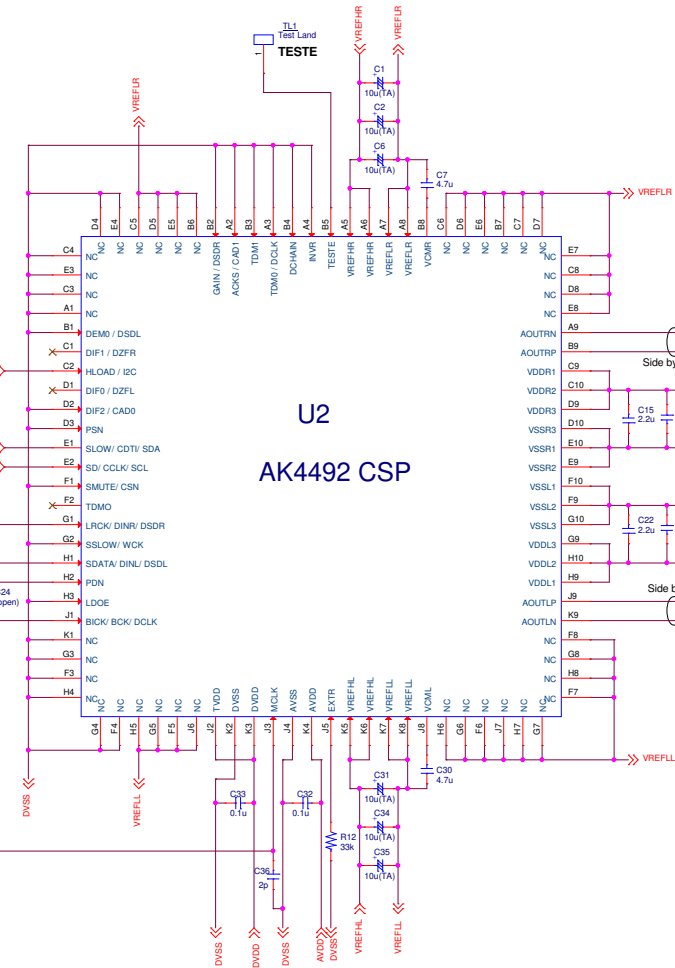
TL1
Test Land
TESTE

VREFHR
VREFLR
C1
10u(TA)
C2
10u(TA)
C6
10u(TA)
C7
4.7u
VREFLR
VREFLR

D4 E4 C5 D5 E5 B6 B2 A2 B3 A3 B4 A4 B5 A5 A6 A7 A8 B8 C6 D6 E6 B7 C7 D7

NC NC NC NC NC NC GAIN / DSDR ACKS / CAD1 TDMI TDM0 / DCLK DCHAIN INVR TESTE VREFHR VREFHR VREFLR VREFLR VCMR NC NC NC NC NC NC

C4 NC
E3 NC
C3 NC
A1 NC
B1 DEM0 / DSDL
C1 DIF1 / DZFR
C2 HLOAD / I2C
D1 DIF0 / DZFL
D2 DIF2 / CAD0
D3 PSN
E1 SLOW/ CDTI/ SDA
E2 SD/ CCLK/ SCL
F1 SMUTE/ CSN
F2 TDMO
G1 LRCK/ DINR/ DSDR
G2 SSLOW/ WCK
H1 SDATA/ DINL/ DSDL
H2 PDN
H3 LDOE
J1 BICK/ BCK/ DCLK
K1 NC
G3 NC
F3 NC
H4 NC

24
open)

U2
AK4492 CSP

NC E7
NC C8
NC D8
NC E8
AOUTRN A9
AOUTRP B9
VDDR1 C9
VDDR2 C10
VDDR3 D9
VSSR3 D10
VSSR1 E10
VSSR2 E9
VSSL1 F10
VSSL2 F9
VSSL3 G10
VDDL3 G9
VDDL2 H10
VDDL1 H9
AOUTLP J9
AOUTLN K9
NC F8
NC G8
NC H8
NC F7

Side by
C15
2.2u
C22
2.2u
Side b

NC NC NC NC NC NC TVDD DVSS DVDD MCLK AVSS AVDD EXTR VREFHL VREFHL VREFLL VREFLL VCML NC NC NC NC NC NC
G4 F4 H5 G5 F5 J6 J2 K2 K3 J3 J4 K4 J5 K5 J6 K7 J7 K8 J8 H6 G6 F6 H7 G7

C30
4.7u
VREFLL
C31
10u(TA)
C34
10u(TA)
C35
10u(TA)
C33
0.1u
C32
0.1u
R12
33k
C36
2p

DVSS
VREFLL
DVSS
DVDD
DVSS
AVDD
DVSS
VREFHL
VREFLL